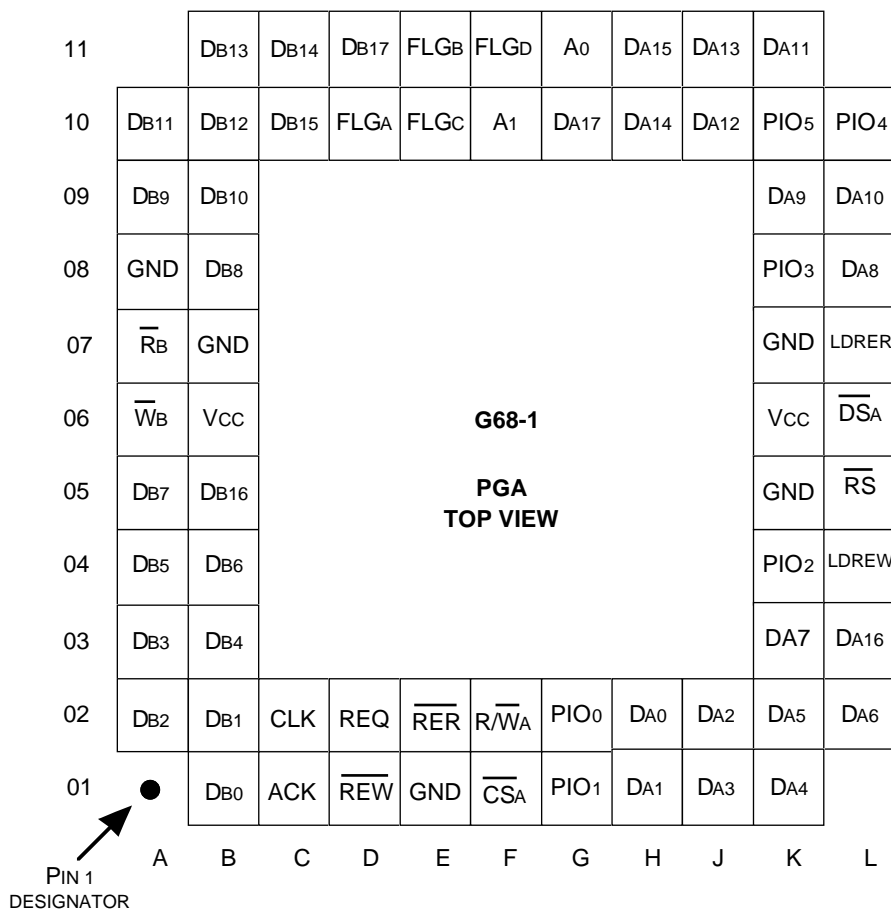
| | A | B | C | D | E | F | G | H | J | K | L |
|---|---|---|---|---|---|---|---|---|---|---|---|
| 11 | | DB13 | DB14 | DB17 | FLGB | FLGD | A0 | DA15 | DA13 | DA11 | |
| 10 | DB11 | DB12 | DB15 | FLGA | FLGC | A1 | DA17 | DA14 | DA12 | PIO5 | PIO4 |
| 09 | DB9 | DB10 | | | | | | | | DA9 | DA10 |
| 08 | GND | DB8 | | | | | | | | PIO3 | DA8 |
| 07 | $\overline{R}$B | GND | | | | | | | | GND | LDRER |
| 06 | $\overline{W}$B | VCC | | | | | | | | VCC | $\overline{DS}$A |
| 05 | DB7 | DB16 | | | | | | | | GND | $\overline{RS}$ |
| 04 | DB5 | DB6 | | | | | | | | PIO2 | LDREW |
| 03 | DB3 | DB4 | | | | | | | | DA7 | DA16 |
| 02 | DB2 | DB1 | CLK | REQ | $\overline{RER}$ | R/$\overline{W}$A | PIO0 | DA0 | DA2 | DA5 | DA6 |
| 01 | | DB0 | ACK | $\overline{REW}$ | GND | $\overline{CS}$A | PIO1 | DA1 | DA3 | DA4 | |

G68-1

PGA
TOP VIEW

PIN 1
DESIGNATOR